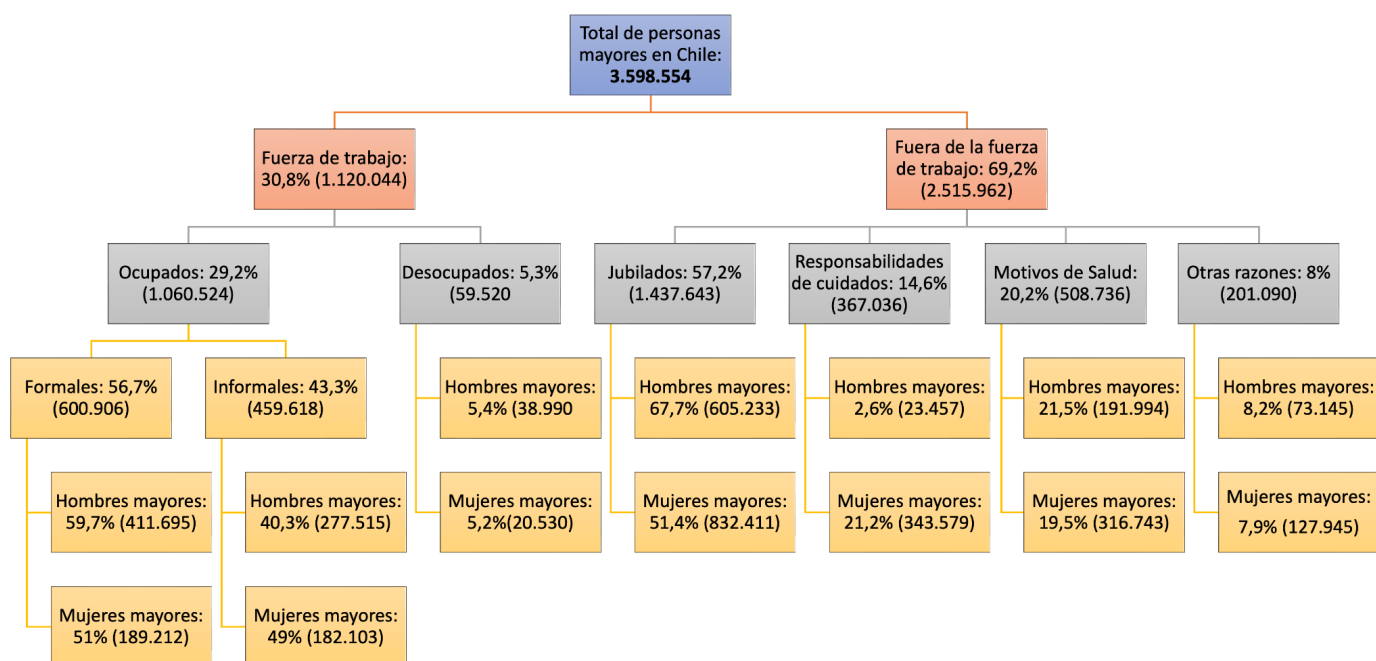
Total de personas mayores en Chile: 3.598.554

Fuerza de trabajo: 30,8% (1.120.044)

Fuera de la fuerza de trabajo: 69,2% (2.515.962)

Ocupados: 29,2% (1.060.524)

Desocupados: 5,3% (59.520

Jubilados: 57,2% (1.437.643)

Responsabilidades de cuidados: 14,6% (367.036)

Motivos de Salud: 20,2% (508.736)

Otras razones: 8% (201.090)

Formales: 56,7% (600.906)

Informales: 43,3% (459.618)

Hombres mayores: 5,4% (38.990

Mujeres mayores: 5,2%(20.530)

Hombres mayores: 67,7% (605.233)

Mujeres mayores: 51,4% (832.411)

Hombres mayores: 2,6% (23.457)

Mujeres mayores: 21,2% (343.579)

Hombres mayores: 21,5% (191.994)

Mujeres mayores: 19,5% (316.743)

Hombres mayores: 8,2% (73.145)

Mujeres mayores: 7,9% (127.945)

Hombres mayores: 59,7% (411.695)

Mujeres mayores: 51% (189.212)

Hombres mayores: 40,3% (277.515)

Mujeres mayores: 49% (182.103)